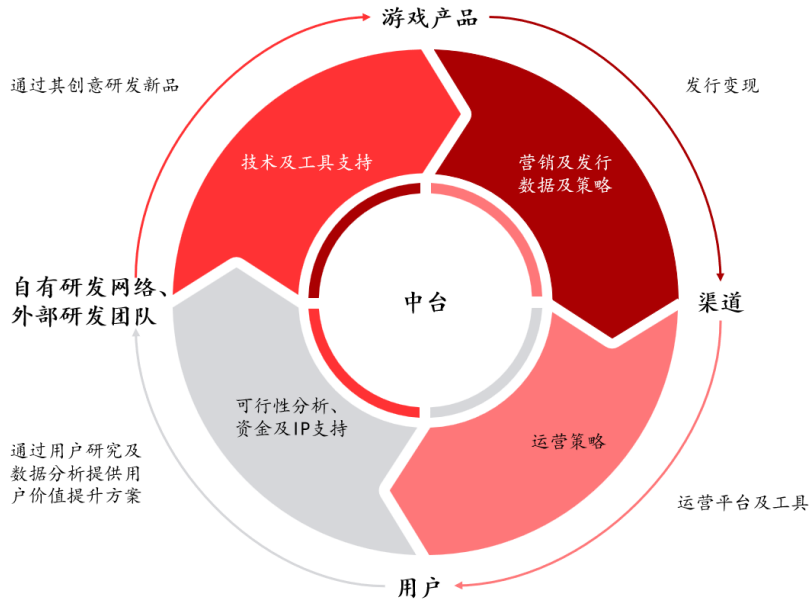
游戏产品

通过其创意研发新品

发行变现

技术及工具支持

营销及发行数据及策略

自有研发网络、外部研发团队

中台

渠道

可行性分析、资金及IP支持

运营策略

通过用户研究及数据分析提供用户价值提升方案

运营平台及工具

用户